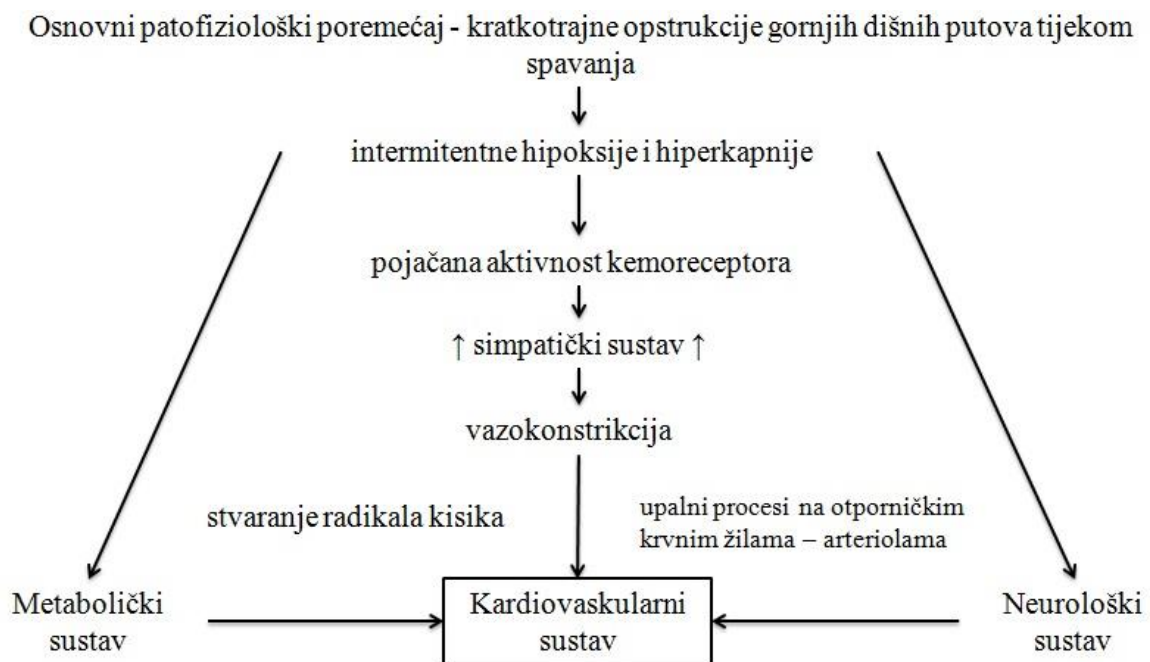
Osnovni patofiziološki poremećaj - kratkotrajne opstrukcije gornjih dišnih putova tijekom spavanja

intermitentne hipoksije i hiperkapnije

pojačana aktivnost kemoreceptora

↑ simpatički sustav ↑

vazokonstrikcija

stvaranje radikala kisika

upalni procesi na otporničkim krvnim žilama – arteriolama

Metabolički sustav

Kardiovaskularni sustav

Neurološki sustav